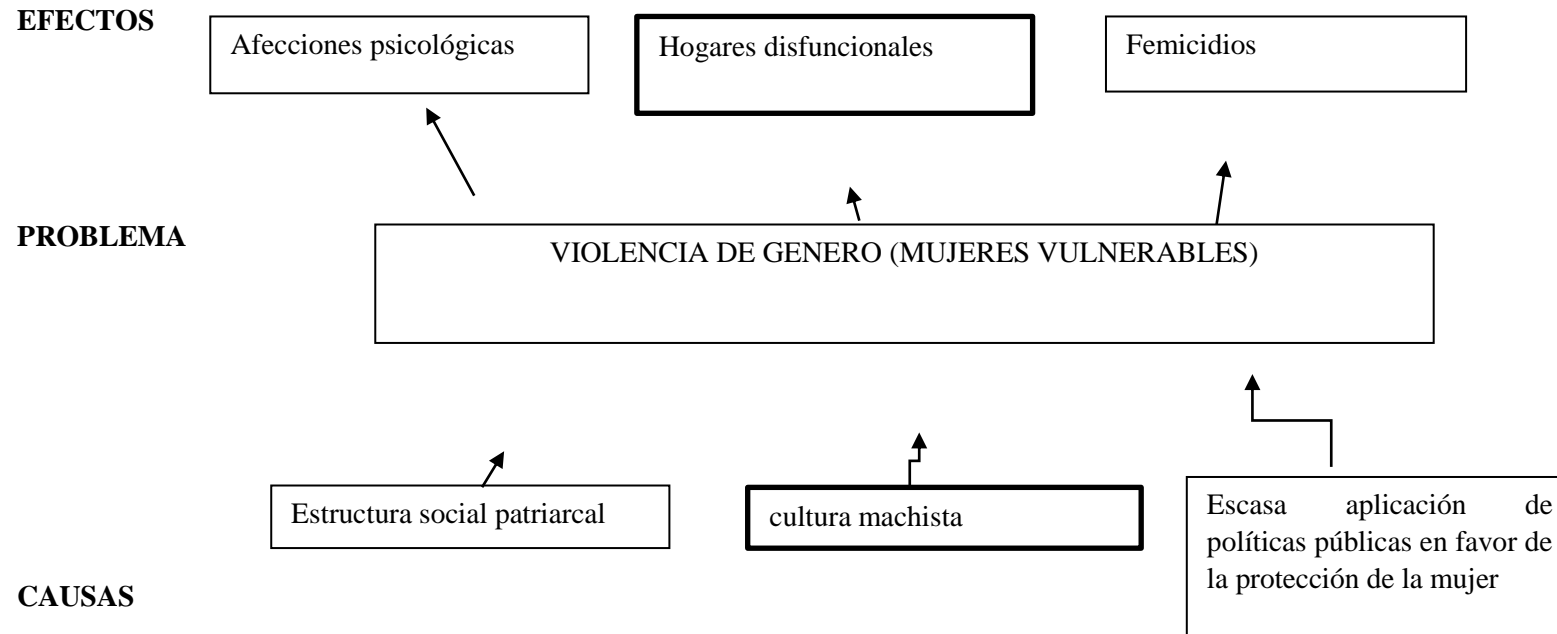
EFECTOS

Afecciones psicológicas

Hogares disfuncionales

Femicidios

PROBLEMA

VIOLENCIA DE GENERO (MUJERES VULNERABLES)

Estructura social patriarcal

cultura machista

Escasa aplicación de políticas públicas en favor de la protección de la mujer

CAUSAS